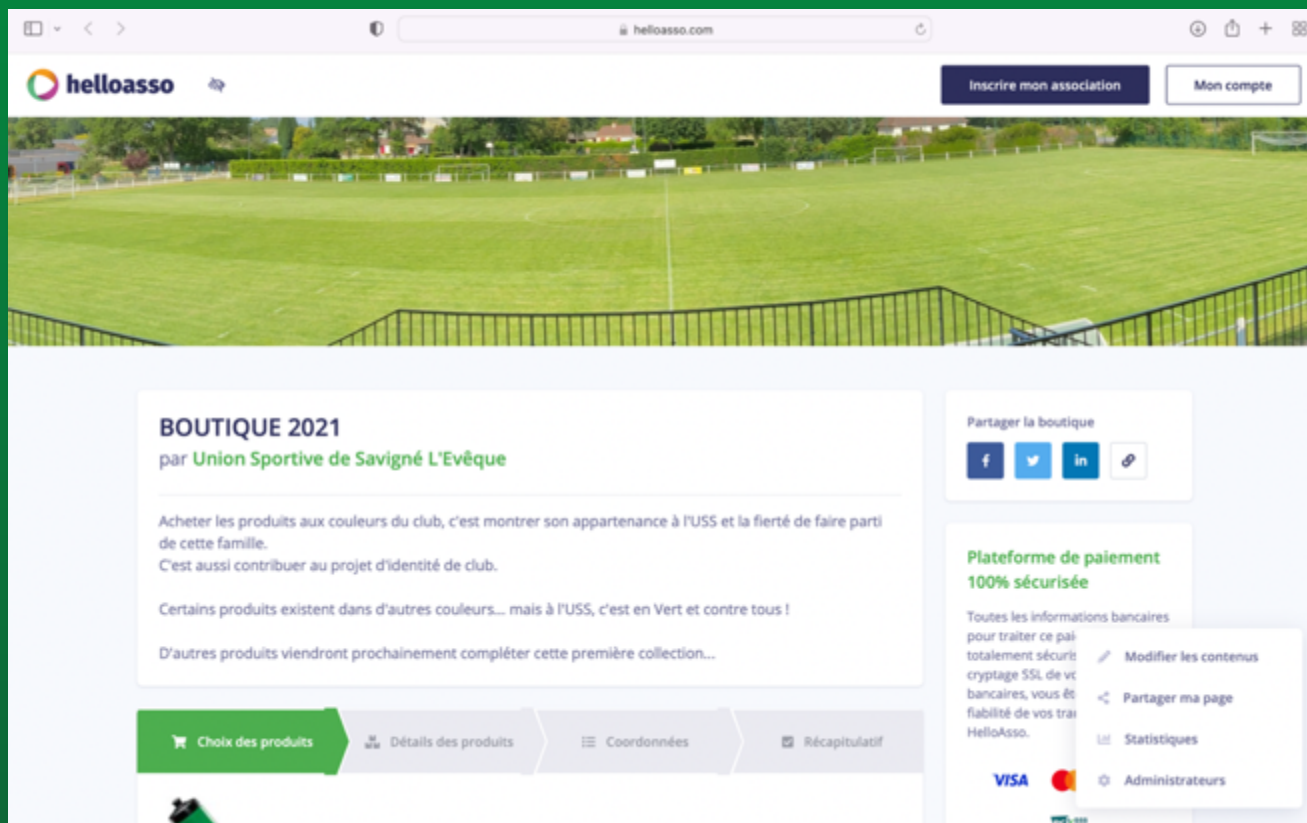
helloasso.com

helloasso

Inscrire mon association

Mon compte

BOUTIQUE 2021
par Union Sportive de Savigné L'Evêque

Acheter les produits aux couleurs du club, c'est montrer son appartenance à l'USS et la fierté de faire parti de cette famille.
C'est aussi contribuer au projet d'identité de club.

Certains produits existent dans d'autres couleurs... mais à l'USS, c'est en Vert et contre tous !

D'autres produits viendront prochainement compléter cette première collection...

Choix des produits

Détails des produits

Coordonnées

Récapitulatif

Partager la boutique

f

in

Plateforme de paiement 100% sécurisée

Toutes les informations bancaires pour traiter ce pai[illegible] totalement sécuris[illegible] cryptage SSL de vo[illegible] bancaires, vous êt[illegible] fiabilité de vos tra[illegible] HelloAsso.

Modifier les contenus

Partager ma page

Statistiques

Administrateurs

VISA